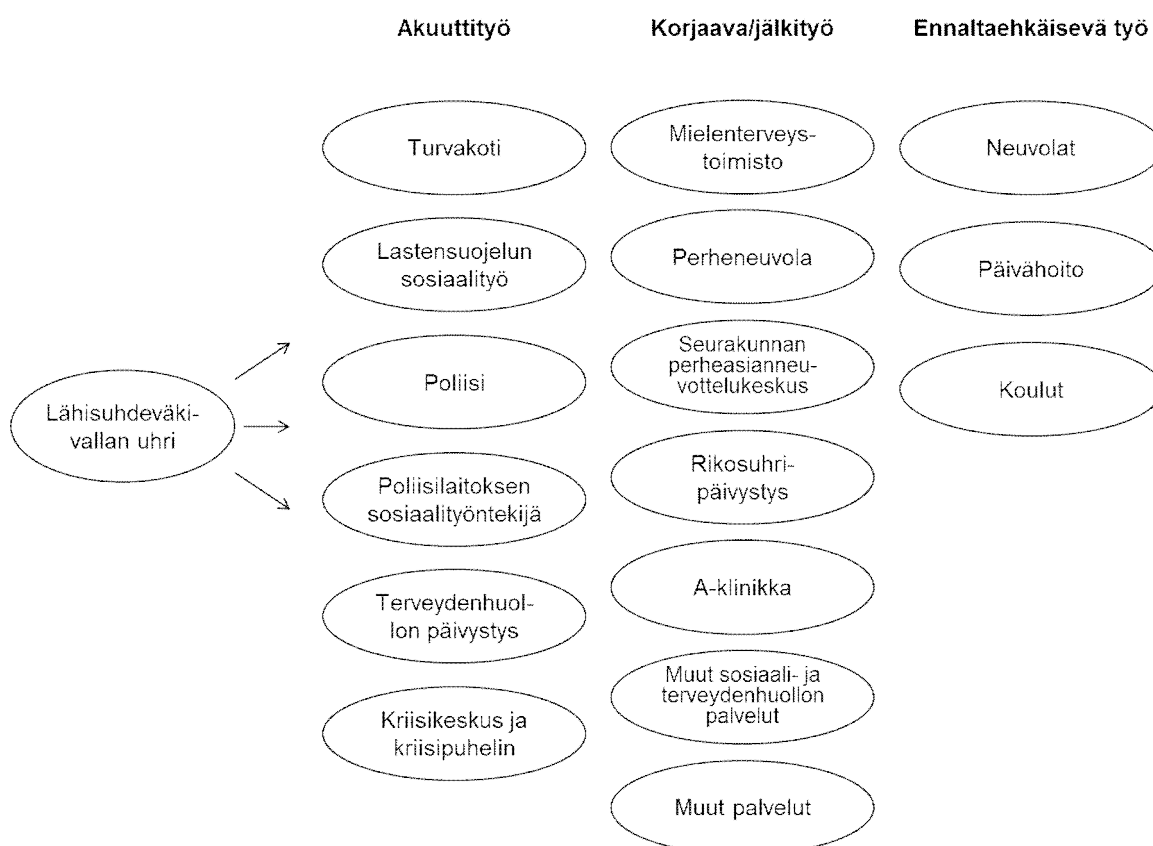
Akuuttityö

Korjaava/jälkityö

Ennaltaehkäisevä työ

Lähisuhdeväkivallan uhri

Turvakoti

Lastensuojelun sosiaalityö

Poliisi

Poliisilaitoksen sosiaalityöntekijä

Terveydenhuollon päivystys

Kriisikeskus ja kriisipuhelin

Mielenterveystoimisto

Perheneuvola

Seurakunnan perheasianneuvottelukeskus

Rikosuhripäivystys

A-klinikka

Muut sosiaali- ja terveydenhuollon palvelut

Muut palvelut

Neuvolat

Päivähoito

Koulut